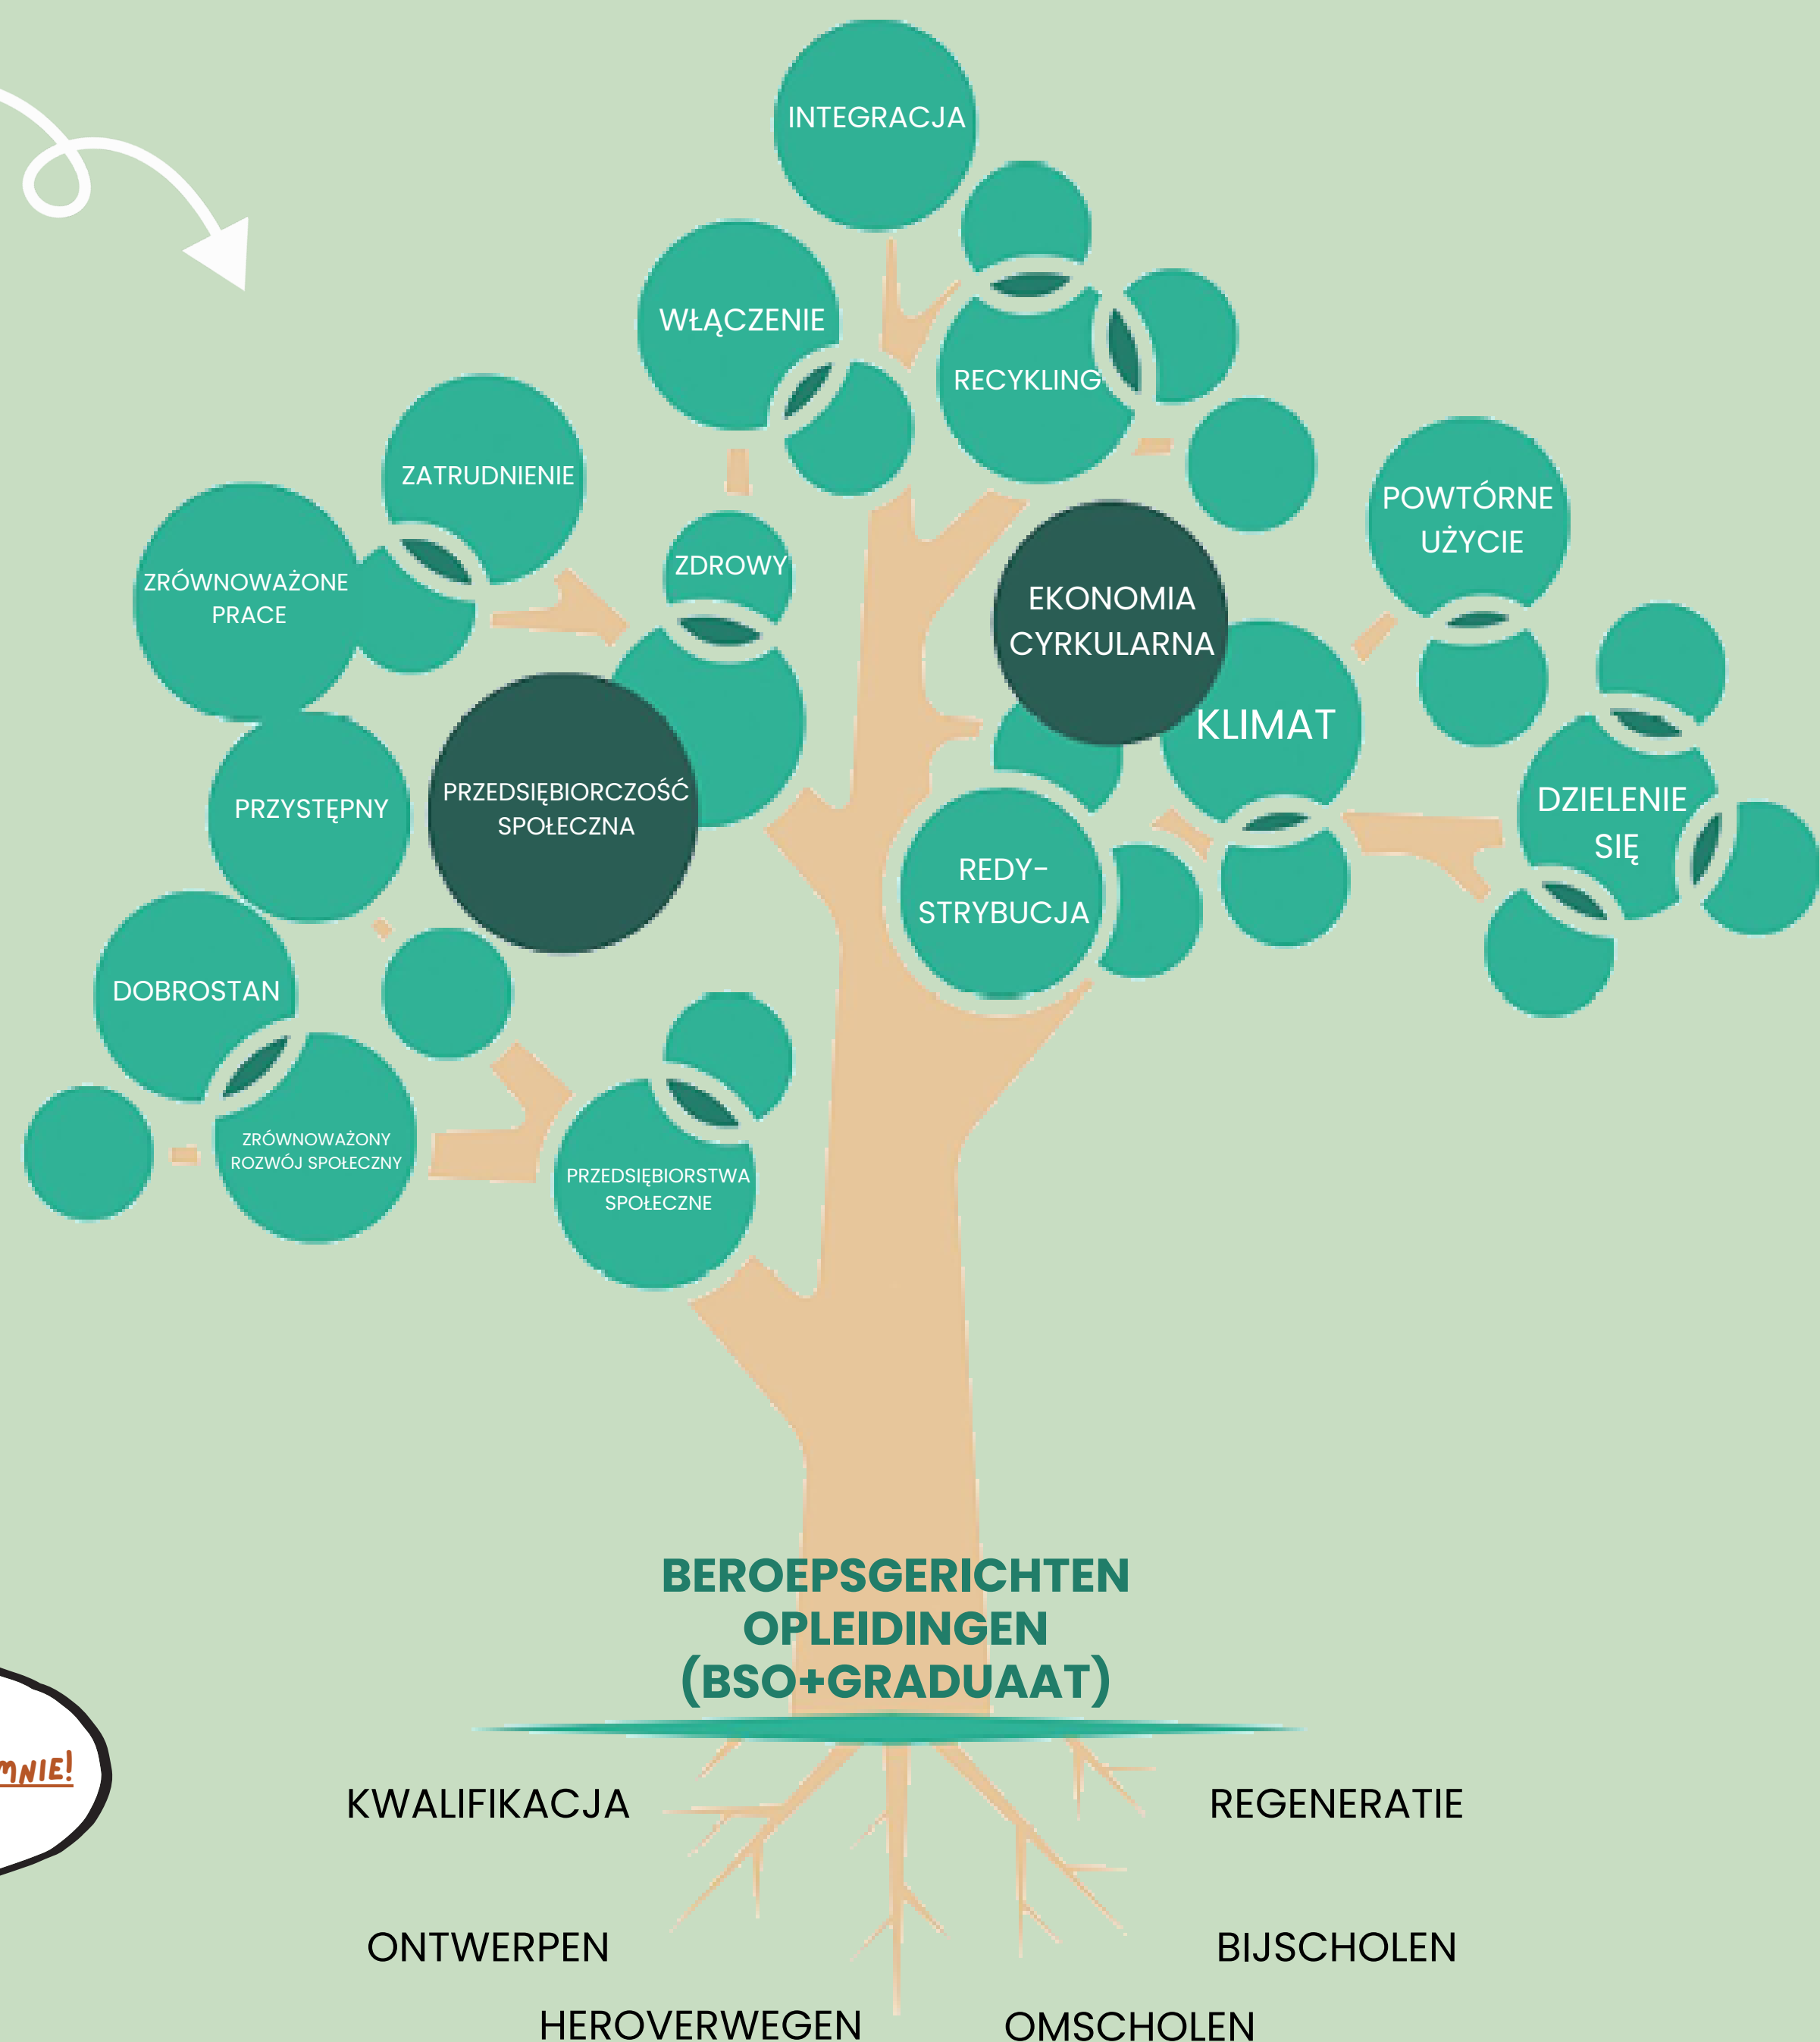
INTEGRACJA

WŁĄCZENIE

RECYKLING

ZATRUDNIENIE

ZDROWY

POWTÓRNE UŻYCIE

ZRÓWNOWAŻONE PRACE

EKONOMIA CYRKULARNA

KLIMAT

PRZYSTĘPNY

PRZEDSIĘBIORCZOŚĆ SPOŁECZNA

DZIELENIE SIĘ

REDY-STRYBUCJA

DOBROSTAN

ZRÓWNOWAŻONY ROZWÓJ SPOŁECZNY

PRZEDSIĘBIORSTWA SPOŁECZNE

BEROEPSGERICHTEN OPLEIDINGEN (BSO+GRADUAAT)

MNIE!

KWALIFIKACJA

REGENERATIE

ONTWERPEN

BIJSCHOLEN

HEROVERWEGEN

OMSCHOLEN